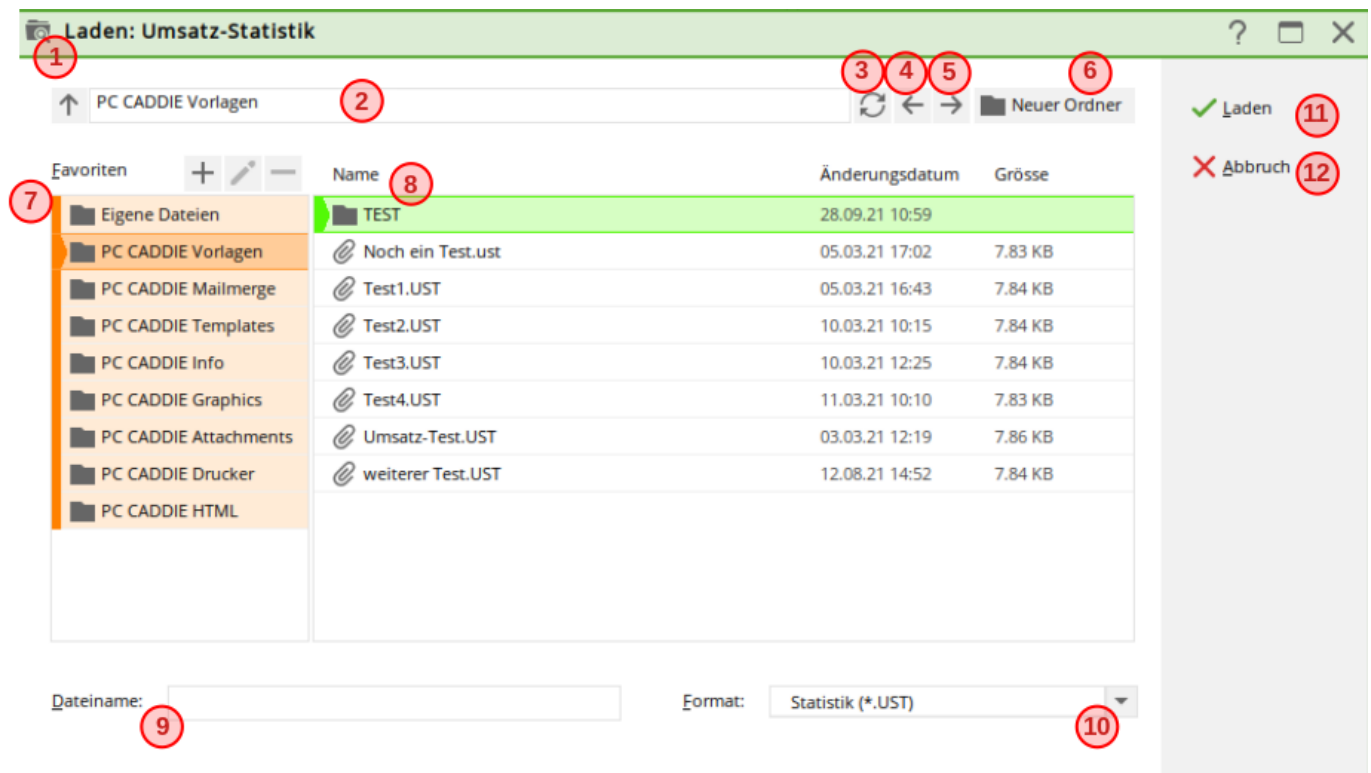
Laden: Umsatz-Statistik

?

1

PC CADDIE Vorlagen 2

3 4 5 6

Neuer Ordner

Laden 11

Abbruch 12

Favoriten

7

Eigene Dateien
PC CADDIE Vorlagen
PC CADDIE Mailmerge
PC CADDIE Templates
PC CADDIE Info
PC CADDIE Graphics
PC CADDIE Attachments
PC CADDIE Drucker
PC CADDIE HTML

| Name 8 | Änderungsdatum | Grösse |
|---|---|---|
| TEST | 28.09.21 10:59 | |
| Noch ein Test.ust | 05.03.21 17:02 | 7.83 KB |
| Test1.UST | 05.03.21 16:43 | 7.84 KB |
| Test2.UST | 10.03.21 10:15 | 7.84 KB |
| Test3.UST | 10.03.21 12:25 | 7.84 KB |
| Test4.UST | 11.03.21 10:10 | 7.83 KB |
| Umsatz-Test.UST | 03.03.21 12:19 | 7.86 KB |
| weiterer Test.UST | 12.08.21 14:52 | 7.84 KB |

Dateiname: 9

Format: Statistik (*.UST) 10